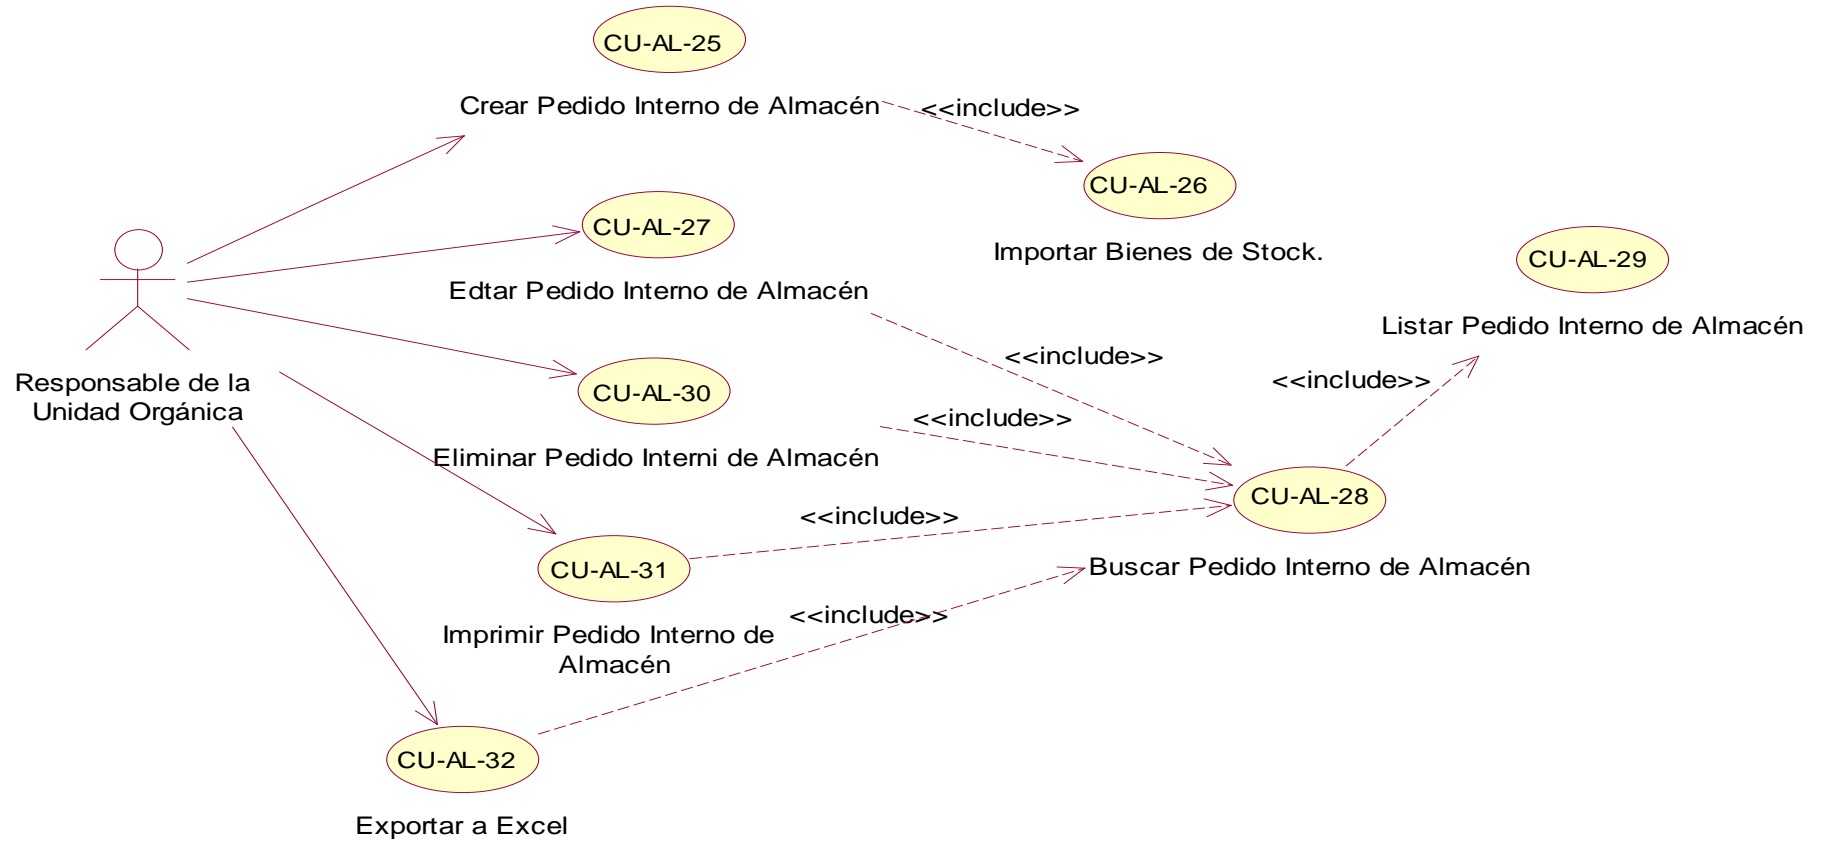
CU-AL-25

Crear Pedido Interno de Almacén

<<include>>

CU-AL-26

Importar Bienes de Stock.

CU-AL-27

Edtar Pedido Interno de Almacén

CU-AL-29

Listar Pedido Interno de Almacén

Responsable de la Unidad Orgánica

<<include>>

<<include>>

CU-AL-30

<<include>>

Eliminar Pedido Interni de Almacén

CU-AL-28

<<include>>

CU-AL-31

Buscar Pedido Interno de Almacén

<<include>>

Imprimir Pedido Interno de Almacén

CU-AL-32

Exportar a Excel